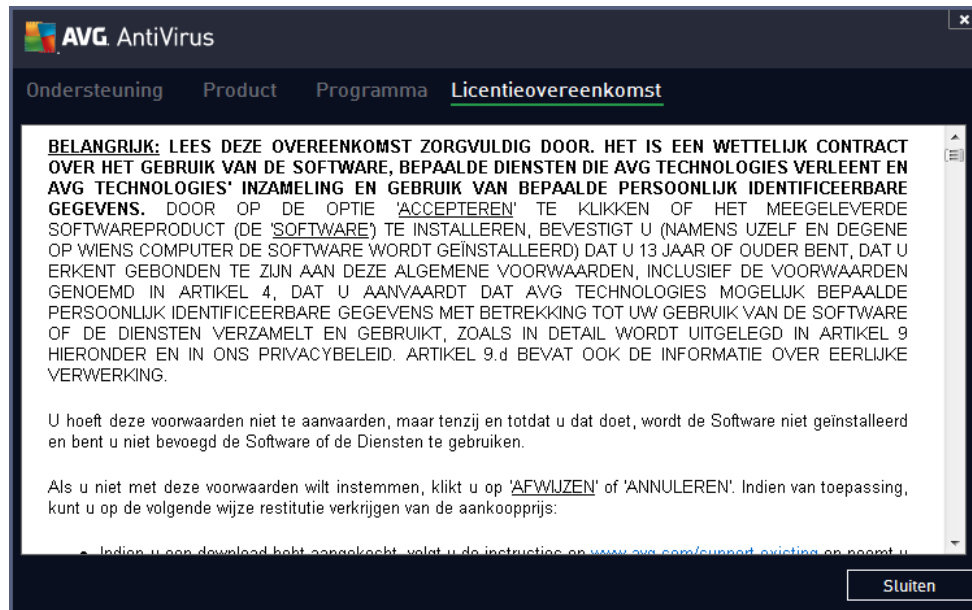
AVG. AntiVirus

Ondersteuning Product Programma Licentieovereenkomst

BELANGRIJK: LEES DEZE OVEREENKOMST ZORGVULDIG DOOR. HET IS EEN WETTELIJK CONTRACT OVER HET GEBRUIK VAN DE SOFTWARE, BEPAALDE DIENSTEN DIE AVG TECHNOLOGIES VERLEENT EN AVG TECHNOLOGIES' INZAMELING EN GEBRUIK VAN BEPAALDE PERSOONLIJK IDENTIFICEERBARE GEGEVENS. DOOR OP DE OPTIE 'ACCEPTEREN' TE KLIKKEN OF HET MEEGELEVERDE SOFTWAREPRODUCT (DE 'SOFTWARE') TE INSTALLEREN, BEVESTIGT U (NAMENS UZELF EN DEGENE OP WIENS COMPUTER DE SOFTWARE WORDT GEÏNSTALLEERD) DAT U 13 JAAR OF OUDER BENT, DAT U ERKENT GEBONDEN TE ZIJN AAN DEZE ALGEMENE VOORWAARDEN, INCLUSIEF DE VOORWAARDEN GENOEMD IN ARTIKEL 4, DAT U AANVAARDT DAT AVG TECHNOLOGIES MOGELIJK BEPAALDE PERSOONLIJK IDENTIFICEERBARE GEGEVENS MET BETREKKING TOT UW GEBRUIK VAN DE SOFTWARE OF DE DIENSTEN VERZAMELT EN GEBRUIKT, ZOALS IN DETAIL WORDT UITGELEGD IN ARTIKEL 9 HIERONDER EN IN ONS PRIVACYBELEID. ARTIKEL 9.d BEVAT OOK DE INFORMATIE OVER EERLIJKE VERWERKING.

U hoeft deze voorwaarden niet te aanvaarden, maar tenzij en totdat u dat doet, wordt de Software niet geïnstalleerd en bent u niet bevoegd de Software of de Diensten te gebruiken.

Als u niet met deze voorwaarden wilt instemmen, klikt u op 'AFWIJZEN' of 'ANNULEREN'. Indien van toepassing, kunt u op de volgende wijze restitutie verkrijgen van de aankoopprijs:

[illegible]

Sluiten